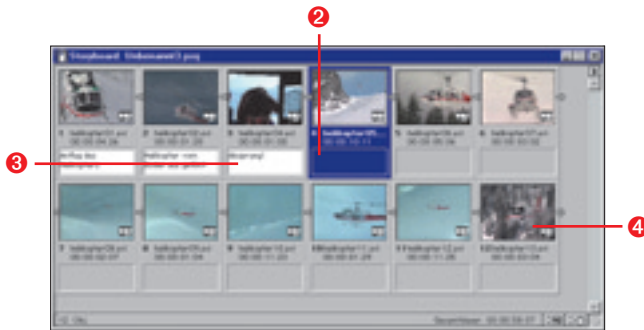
2

3

4

Storyboard: Unbenannt3.psq

1 helikopter01.avi 00:00:04:26

2 helikopter02.avi 00:00:05:26

3 helikopter04.avi 00:00:01:00

4 helikopter05.avi 00:00:10:11

5 helikopter06.avi 00:00:05:04

6 helikopter07.avi 00:00:03:02

Anflug des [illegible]

Helikopter vom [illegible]

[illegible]

7 helikopter08.avi 00:00:03:07

8 helikopter09.avi 00:00:01:04

9 helikopter10.avi 00:00:11:20

10 helikopter11.avi 00:00:01:29

11 helikopter12.avi 00:00:11:26

12 helikopter13.avi 00:00:03:04

12 Clip

Gesamtdauer: 00:00:59:07